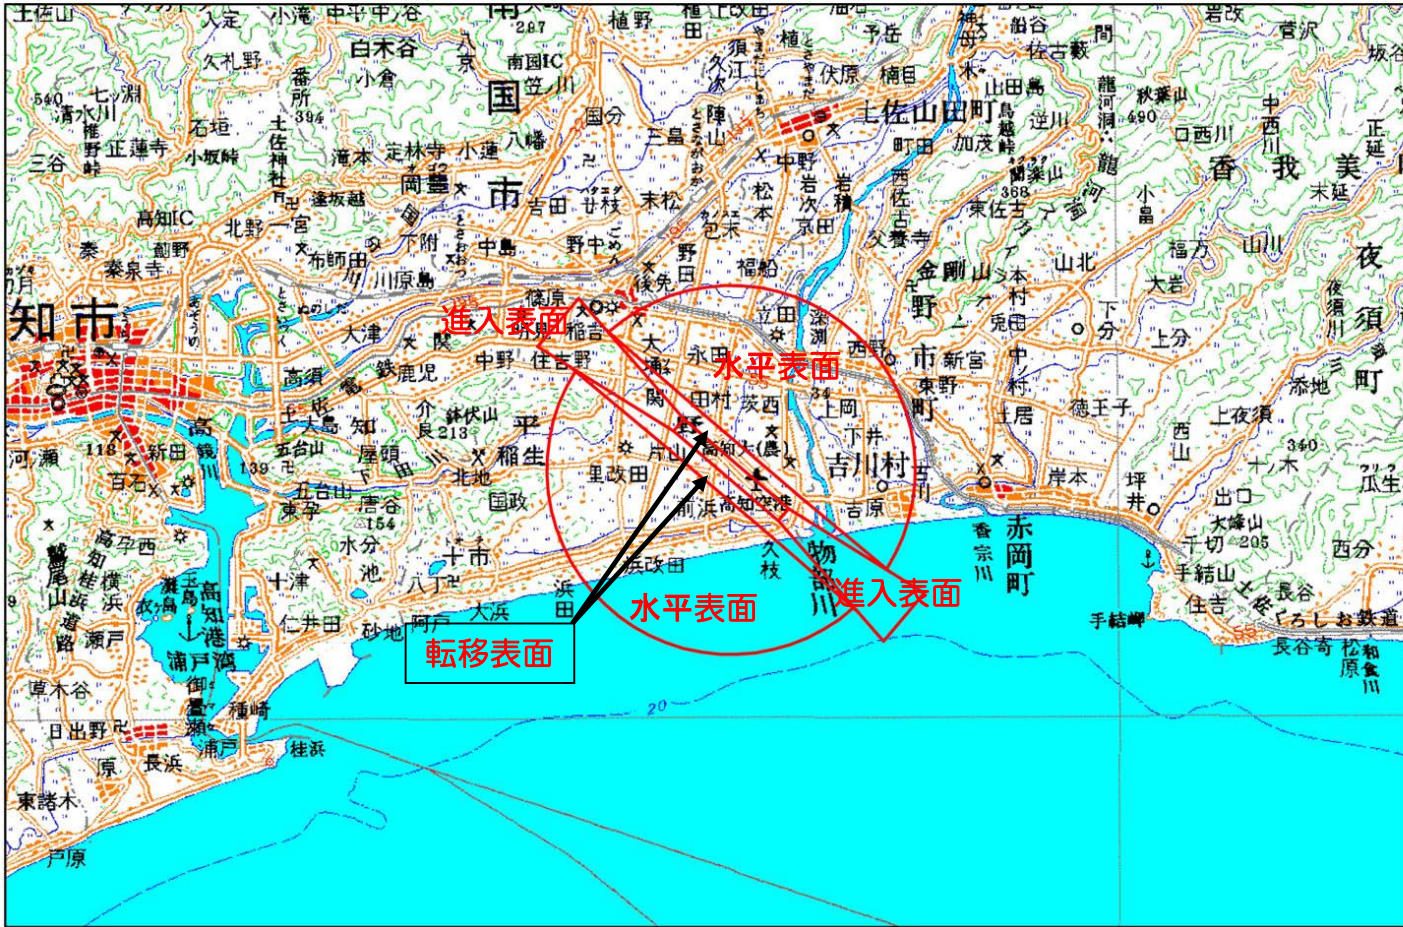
進入表面
水平表面
進入表面
水平表面
転移表面

高知市
南国市
香我美町
野市町
夜須町
赤岡町
吉川村
土佐山田町
高知空港
物部川
浦戸湾
高知港
浦戸
種崎
桂浜
長浜
仁井田
十津
五台山
高須
大津
介良
稲生
十市
里改田
前浜
浜改田
久枝
吉原
岸本
坪井
手結
手結岬
住吉
長谷寺
香宗川
西分
山北
下分
上分
東野
土居
徳王子
西佐古
鏡川
新田
百石
秦泉寺
高知IC
南国IC
国分
植野
岩積
中野
松本
包末
福船
立田
上岡
下井
田村
片山
篠原
稲吉
永田
久礼野
小倉
白木谷
逢坂越
領石
岡豊
野中
吉田
末松
廿枝
久次
明見
伏原
楠目
加茂
町田
逆川
龍河洞
秋葉山
西川
岩改
菅沢
坂本
小川
福万
金剛山
新宮
東佐古
久養寺
西野
西山
上夜須
大峰山
出口
千切
長谷寺
松原
和食
草木谷
日出野
東諸木
戸原
砂地
阿戸
大浜
浜田
八丁
池
水分
唐谷
東孕
北地
国政
比島
鉄山
鹿児
中島
川原島
布師田
下附
一宮
北野
秦泉寺
石谷
小坂峠
正蓮寺
清水
三谷
土佐神社
滝本
定林寺
小蓮
八幡
土佐くろしお鉄道
20